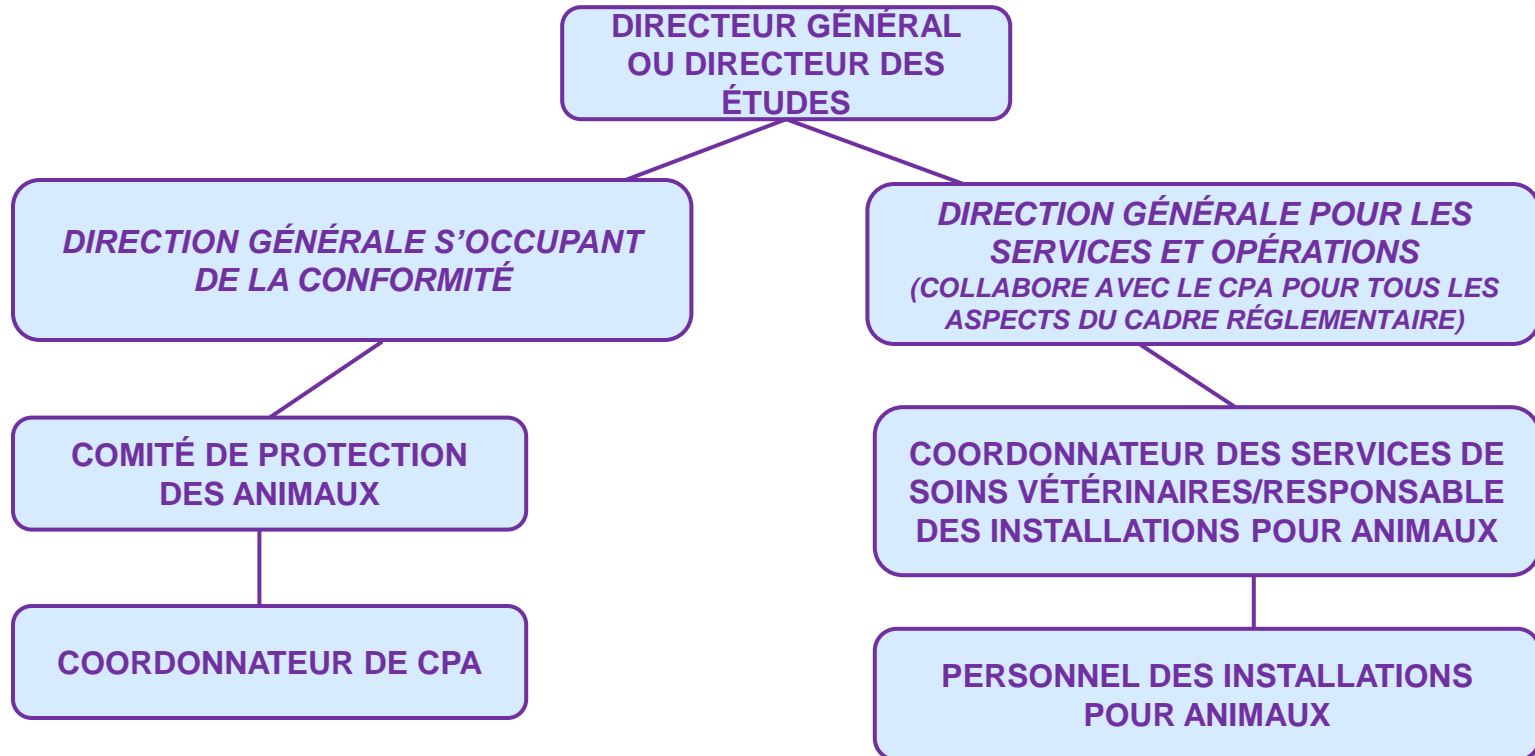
DIRECTEUR GÉNÉRAL OU DIRECTEUR DES ÉTUDES

DIRECTION GÉNÉRALE S’OCCUPANT DE LA CONFORMITÉ

COMITÉ DE PROTECTION DES ANIMAUX

COORDONNATEUR DE CPA

DIRECTION GÉNÉRALE POUR LES SERVICES ET OPÉRATIONS
(COLLABORE AVEC LE CPA POUR TOUS LES ASPECTS DU CADRE RÉGLEMENTAIRE)

COORDONNATEUR DES SERVICES DE SOINS VÉTÉRINAIRES/RESPONSABLE DES INSTALLATIONS POUR ANIMAUX

PERSONNEL DES INSTALLATIONS POUR ANIMAUX